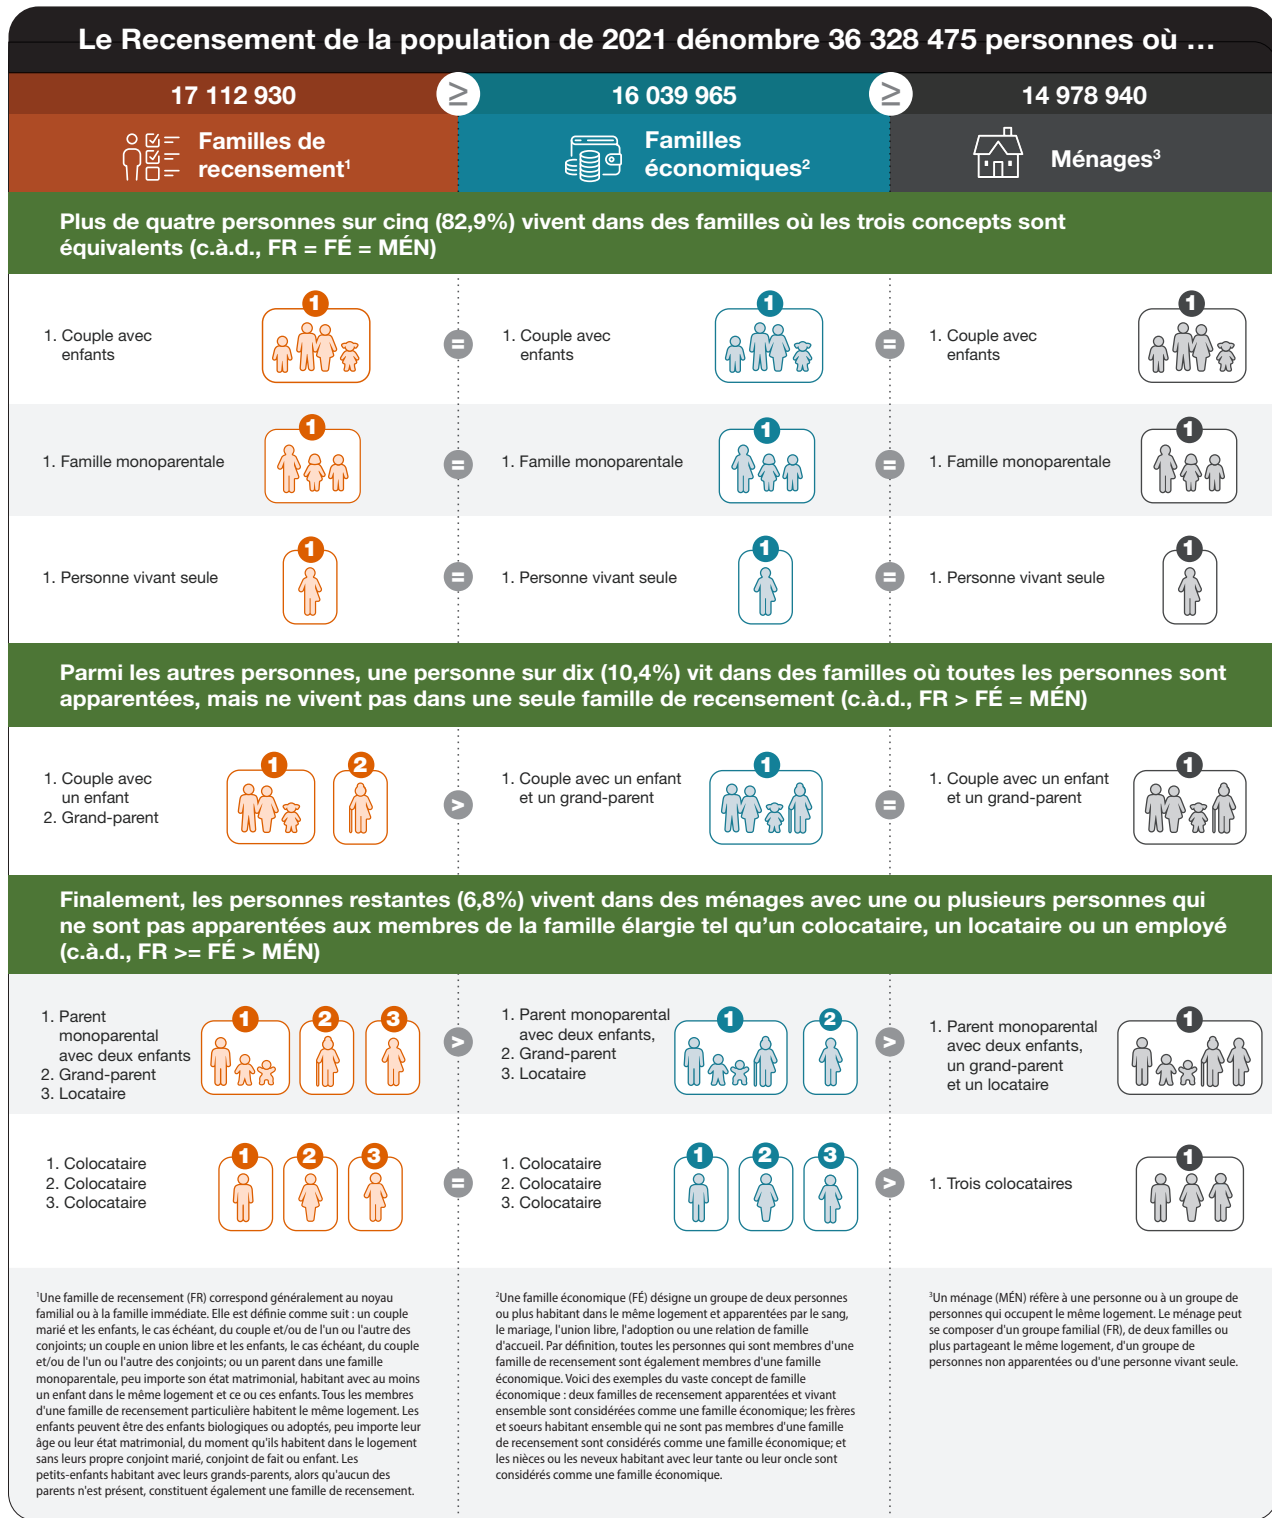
Le Recensement de la population de 2021 dénombre 36 328 475 personnes où ...

17 112 930 ≥ 16 039 965 ≥ 14 978 940

Familles de recensement¹

Familles économiques²

Ménages³

Plus de quatre personnes sur cinq (82,9%) vivent dans des familles où les trois concepts sont équivalents (c.à.d., FR = FÉ = MÉN)

1. Couple avec enfants = 1. Couple avec enfants = 1. Couple avec enfants

1. Famille monoparentale = 1. Famille monoparentale = 1. Famille monoparentale

1. Personne vivant seule = 1. Personne vivant seule = 1. Personne vivant seule

Parmi les autres personnes, une personne sur dix (10,4%) vit dans des familles où toutes les personnes sont apparentées, mais ne vivent pas dans une seule famille de recensement (c.à.d., FR > FÉ = MÉN)

1. Couple avec un enfant
2. Grand-parent

>

1. Couple avec un enfant et un grand-parent

=

1. Couple avec un enfant et un grand-parent

Finalement, les personnes restantes (6,8%) vivent dans des ménages avec une ou plusieurs personnes qui ne sont pas apparentées aux membres de la famille élargie tel qu'un colocataire, un locataire ou un employé (c.à.d., FR >= FÉ > MÉN)

1. Parent monoparental avec deux enfants
2. Grand-parent
3. Locataire

>

1. Parent monoparental avec deux enfants,
2. Grand-parent
3. Locataire

>

1. Parent monoparental avec deux enfants, un grand-parent et un locataire

1. Colocataire
2. Colocataire
3. Colocataire

=

1. Colocataire
2. Colocataire
3. Colocataire

>

1. Trois colocataires

¹Une famille de recensement (FR) correspond généralement au noyau familial ou à la famille immédiate. Elle est définie comme suit : un couple marié et les enfants, le cas échéant, du couple et/ou de l'un ou l'autre des conjoints; un couple en union libre et les enfants, le cas échéant, du couple et/ou de l'un ou l'autre des conjoints; ou un parent dans une famille monoparentale, peu importe son état matrimonial, habitant avec au moins un enfant dans le même logement et ce ou ces enfants. Tous les membres d'une famille de recensement particulière habitent le même logement. Les enfants peuvent être des enfants biologiques ou adoptés, peu importe leur âge ou leur état matrimonial, du moment qu'ils habitent dans le logement sans leurs propre conjoint marié, conjoint de fait ou enfant. Les petits-enfants habitant avec leurs grands-parents, alors qu'aucun des parents n'est présent, constituent également une famille de recensement.

²Une famille économique (FÉ) désigne un groupe de deux personnes ou plus habitant dans le même logement et apparentées par le sang, le mariage, l'union libre, l'adoption ou une relation de famille d'accueil. Par définition, toutes les personnes qui sont membres d'une famille de recensement sont également membres d'une famille économique. Voici des exemples du vaste concept de famille économique : deux familles de recensement apparentées et vivant ensemble sont considérées comme une famille économique; les frères et soeurs habitant ensemble qui ne sont pas membres d'une famille de recensement sont considérés comme une famille économique; et les nièces ou les neveux habitant avec leur tante ou leur oncle sont considérés comme une famille économique.

³Un ménage (MÉN) réfère à une personne ou à un groupe de personnes qui occupent le même logement. Le ménage peut se composer d'un groupe familial (FR), de deux familles ou plus partageant le même logement, d'un groupe de personnes non apparentées ou d'une personne vivant seule.